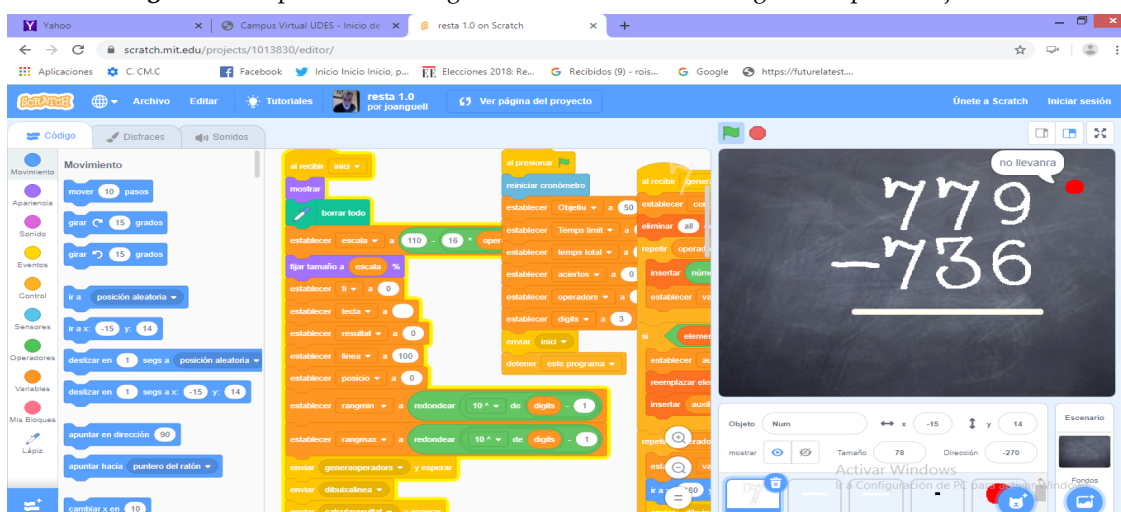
Yahoo | Campus Virtual UDES - Inicio de | resta 1.0 on Scratch

scratch.mit.edu/projects/1013830/editor/

Aplicaciones C. CM.C Facebook Inicio Inicio Inicio, p... Elecciones 2018: Re... Recibidos (9) - rois... Google https://futurelatest....

Scratch Archivo Editar Tutoriales resta 1.0 por joanguell Ver página del proyecto Únete a Scratch Iniciar sesión

Código Disfraces Sonidos

Movimiento Apariencia Sonido Eventos Control Sensores Operadores Variables Mis Bloques Lápiz

Movimiento
mover 10 pasos
girar 15 grados
girar 15 grados
ir a posición aleatoria
ir a x: -15 y: 14
deslizar en 1 segs a posición aleatoria
deslizar en 1 segs a x: -15 y: 14
apuntar en dirección 90
apuntar hacia puntero del ratón
cambiar x en 10

al recibir inici
mostrar
borrar todo
establecer escala a 110 - 16 * oper
fijar tamaño a escala %
establecer fi a 0
establecer tecla a
establecer resultat a 0
establecer linea a 100
establecer posicio a 0
establecer rangmin a redondear 10 ^ de digits - 1
establecer rangmax a redondear 10 ^ de digits - 1
enviar generaoperadors y esperar
enviar dibuixalinea
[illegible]

al presionar
reiniciar cronómetro
establecer Objetiu a 50
establecer Temps limit a
establecer temps total a
establecer aciertos a 0
establecer operadors a
establecer digits a 3
enviar inici
detener este programa

al recibir genera
establecer co
eliminar all
repetir operad
insertar núme
establecer va
si elemen
establecer au
reemplazar ele
insertar auxi
repetir
est va
ir a 780

no llevanra
779
-736

Objeto Num x -15 y 14
mostrar Tamaño 78 Dirección -270
Escenario
Fondos
Activar Windows
Ir a Configuración de PC para activar Windows.